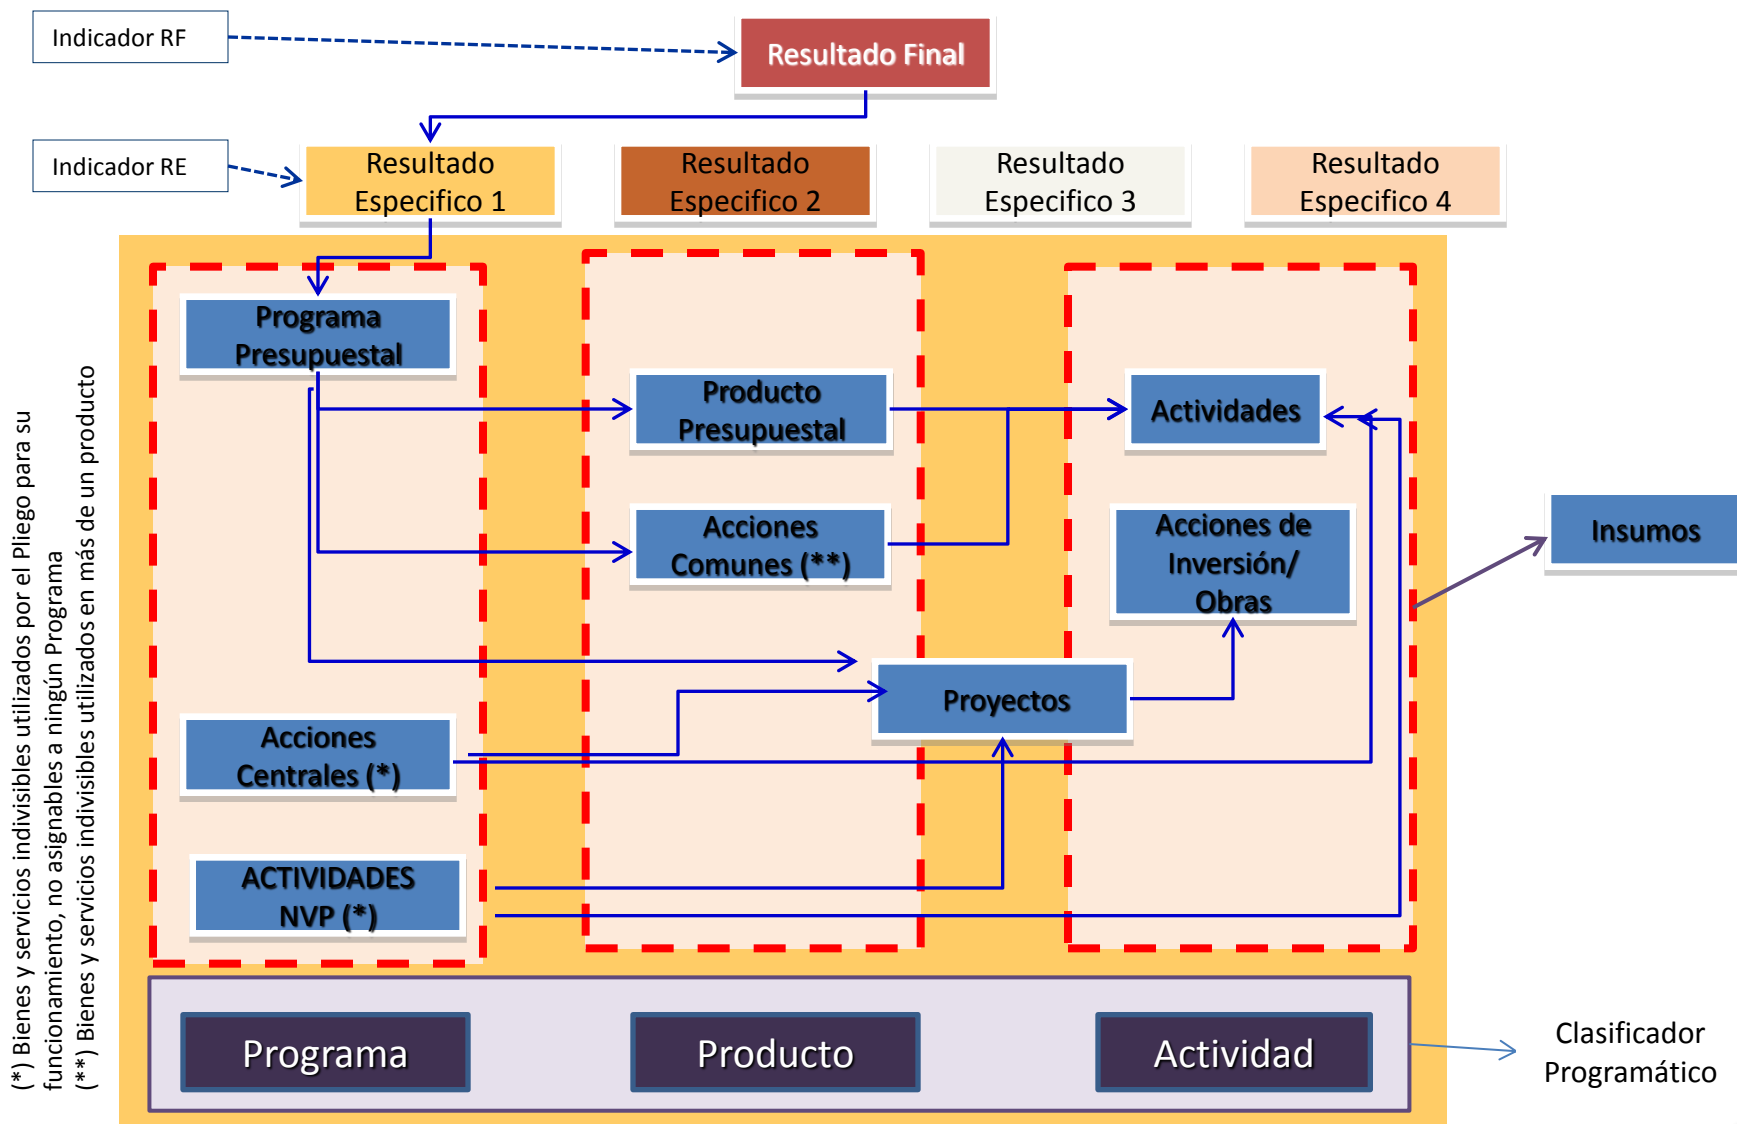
Indicador RF

Resultado Final

Indicador RE

Resultado Especifico 1

Resultado Especifico 2

Resultado Especifico 3

Resultado Especifico 4

(*) Bienes y servicios indivisibles utilizados por el Pliego para su funcionamiento, no asignables a ningún Programa
(**) Bienes y servicios indivisibles utilizados en más de un producto

Programa Presupuestal

Producto Presupuestal

Actividades

Acciones Comunes (**)

Acciones de Inversión/ Obras

Insumos

Proyectos

Acciones Centrales (*)

ACTIVIDADES NVP (*)

Programa

Producto

Actividad

Clasificador Programático